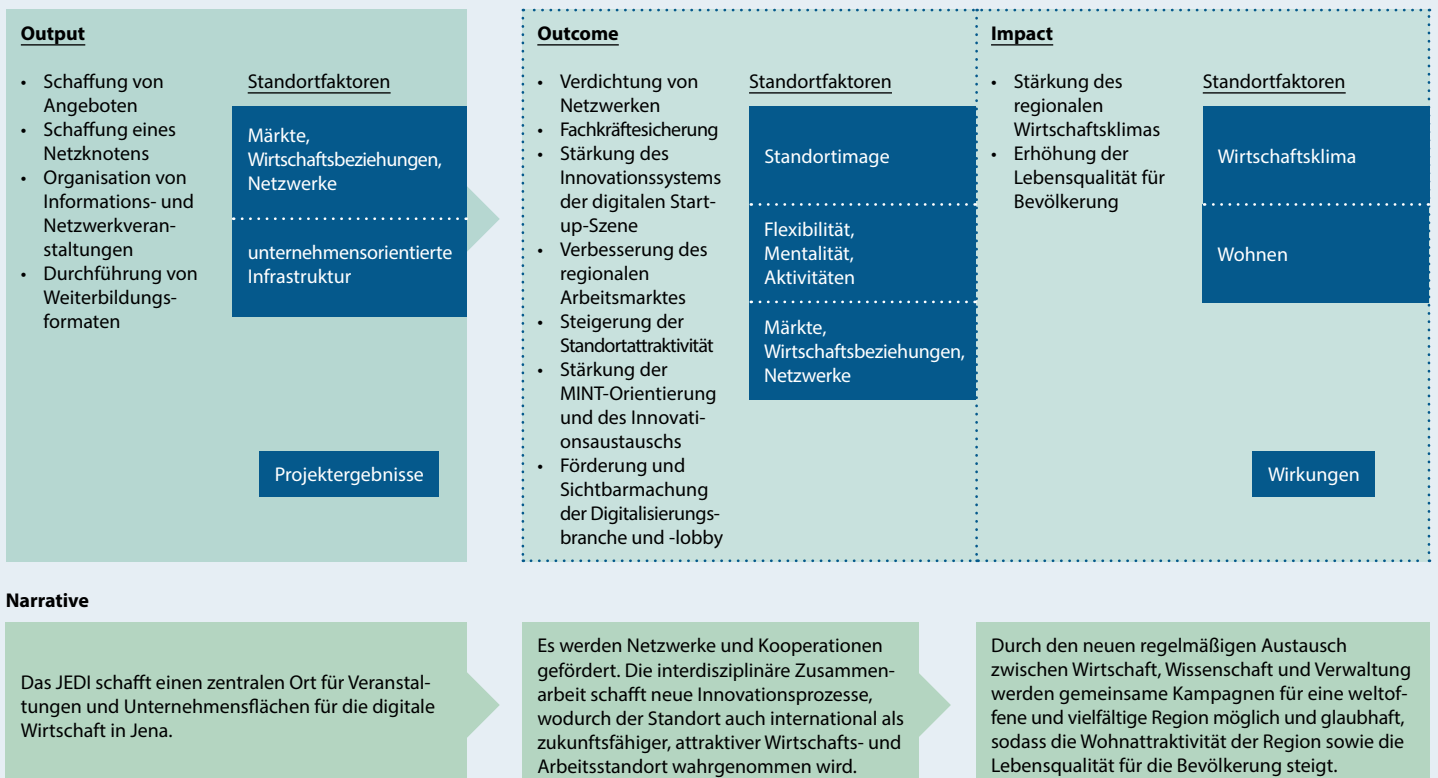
Output

- Schaffung von Angeboten
- Schaffung eines Netzknotens
- Organisation von Informations- und Netzwerkveranstaltungen
- Durchführung von Weiterbildungsformaten

Standortfaktoren

Märkte, Wirtschaftsbeziehungen, Netzwerke

unternehmensorientierte Infrastruktur

Projektergebnisse

Outcome

- Verdichtung von Netzwerken
- Fachkräftesicherung
- Stärkung des Innovationssystems der digitalen Start-up-Szene
- Verbesserung des regionalen Arbeitsmarktes
- Steigerung der Standortattraktivität
- Stärkung der MINT-Orientierung und des Innovationsaustauschs
- Förderung und Sichtbarmachung der Digitalisierungsbranche und -lobby

Standortfaktoren

Standortimage

Flexibilität, Mentalität, Aktivitäten

Märkte, Wirtschaftsbeziehungen, Netzwerke

Impact

- Stärkung des regionalen Wirtschaftsklimas
- Erhöhung der Lebensqualität für Bevölkerung

Standortfaktoren

Wirtschaftsklima

Wohnen

Wirkungen

Narrative

Das JEDI schafft einen zentralen Ort für Veranstaltungen und Unternehmensflächen für die digitale Wirtschaft in Jena.

Es werden Netzwerke und Kooperationen gefördert. Die interdisziplinäre Zusammenarbeit schafft neue Innovationsprozesse, wodurch der Standort auch international als zukunftsfähiger, attraktiver Wirtschafts- und Arbeitsstandort wahrgenommen wird.

Durch den neuen regelmäßigen Austausch zwischen Wirtschaft, Wissenschaft und Verwaltung werden gemeinsame Kampagnen für eine weltoffene und vielfältige Region möglich und glaubhaft, sodass die Wohnattraktivität der Region sowie die Lebensqualität für die Bevölkerung steigt.